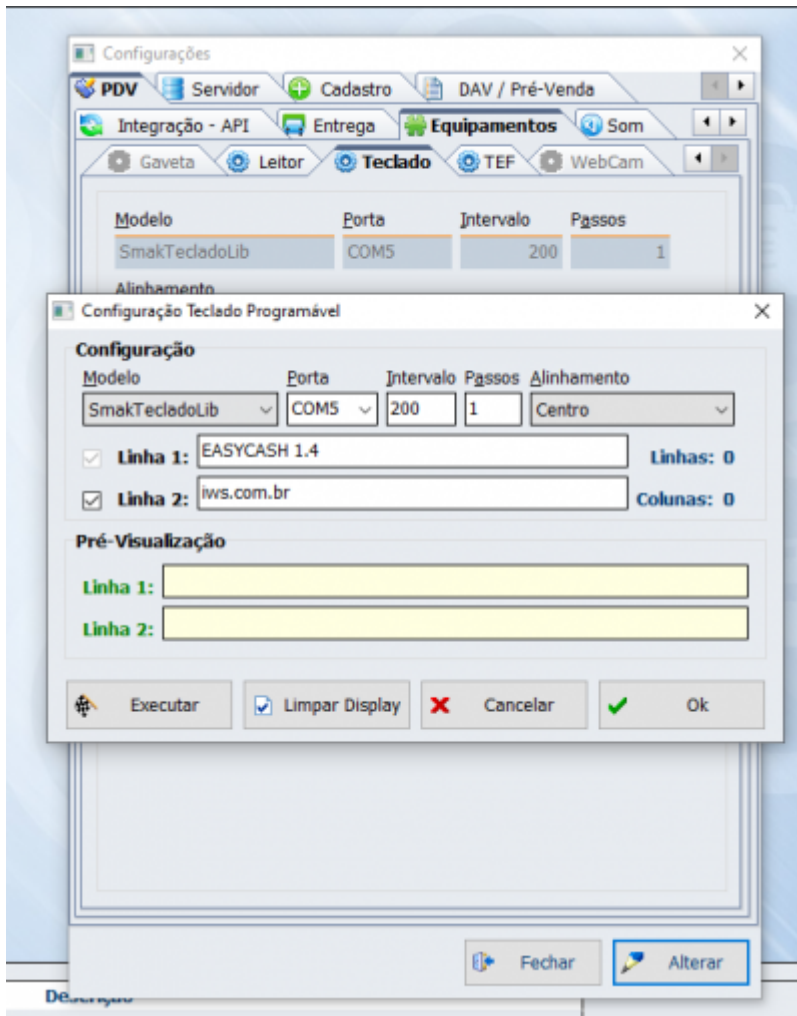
Configurações

PDV Servidor Cadastro DAV / Pré-Venda

Integração - API Entrega Equipamentos Som

Gaveta Leitor Teclado TEF WebCam

Modelo Porta Intervalo Passos

SmakTecladoLib COM5 200 1

Alinhamento

Configuração Teclado Programável

Configuração

Modelo Porta Intervalo Passos Alinhamento

SmakTecladoLib COM5 200 1 Centro

Linha 1: EASYCASH 1.4 Linhas: 0

Linha 2: iws.com.br Colunas: 0

Pré-Visualização

Linha 1:

Linha 2:

Executar Limpar Display Cancelar Ok

Fechar Alterar

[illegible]